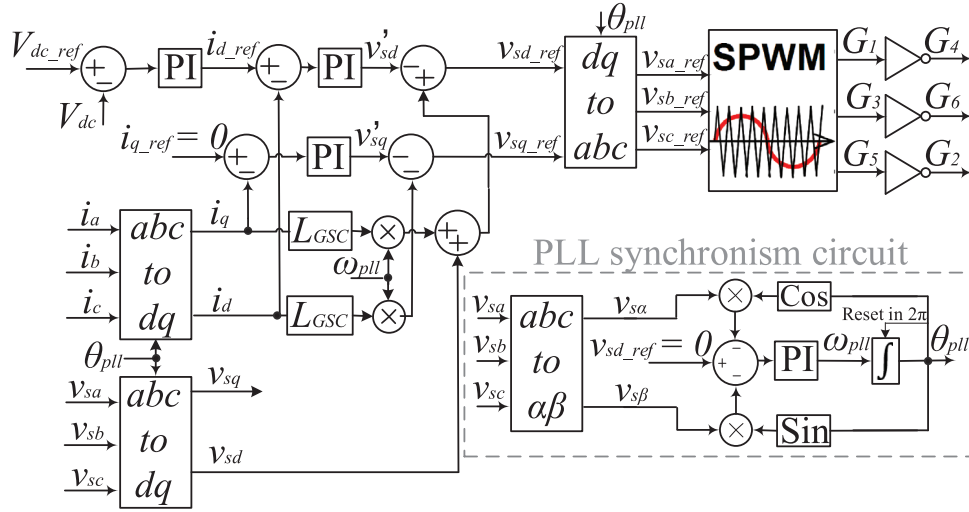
$V_{dc\_ref}$ + − PI $i_{d\_ref}$ + − PI $v'_{sd}$ − + $v_{sd\_ref}$ $\theta_{pll}$ dq to abc $v_{sa\_ref}$ $v_{sb\_ref}$ $v_{sc\_ref}$ SPWM $G_1$ $G_4$ $G_3$ $G_6$ $G_5$ $G_2$

$V_{dc}$

$i_{q\_ref} = 0$ + − PI $v'_{sq}$ − $v_{sq\_ref}$

$i_a$ $i_b$ $i_c$ abc to dq $i_q$ $i_d$ $L_{GSC}$ $L_{GSC}$ × × $\omega_{pll}$ + +

PLL synchronism circuit

$\theta_{pll}$

$v_{sa}$ $v_{sb}$ $v_{sc}$ abc to dq $v_{sq}$ $v_{sd}$

$v_{sa}$ $v_{sb}$ $v_{sc}$ abc to $\alpha\beta$ $v_{s\alpha}$ $v_{s\beta}$ × Cos Reset in 2π $v_{sd\_ref} = 0$ + − PI $\omega_{pll}$ $\int$ $\theta_{pll}$ × Sin